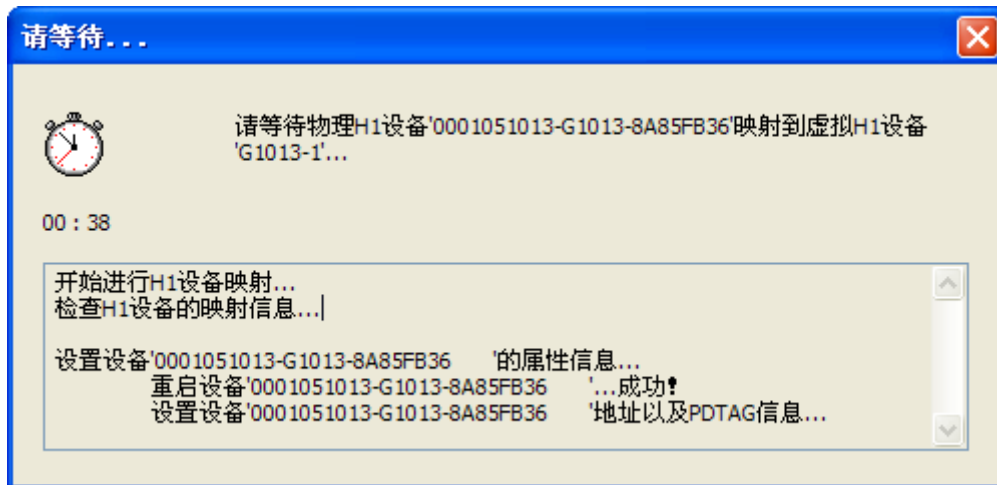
请等待...

请等待物理H1设备'0001051013-G1013-8A85FB36'映射到虚拟H1设备'G1013-1'...

00 : 38

开始进行H1设备映射...
检查H1设备的映射信息...

设置设备'0001051013-G1013-8A85FB36 '的属性信息...
重启设备'0001051013-G1013-8A85FB36 '...成功!
设置设备'0001051013-G1013-8A85FB36 '地址以及PDTAG信息...